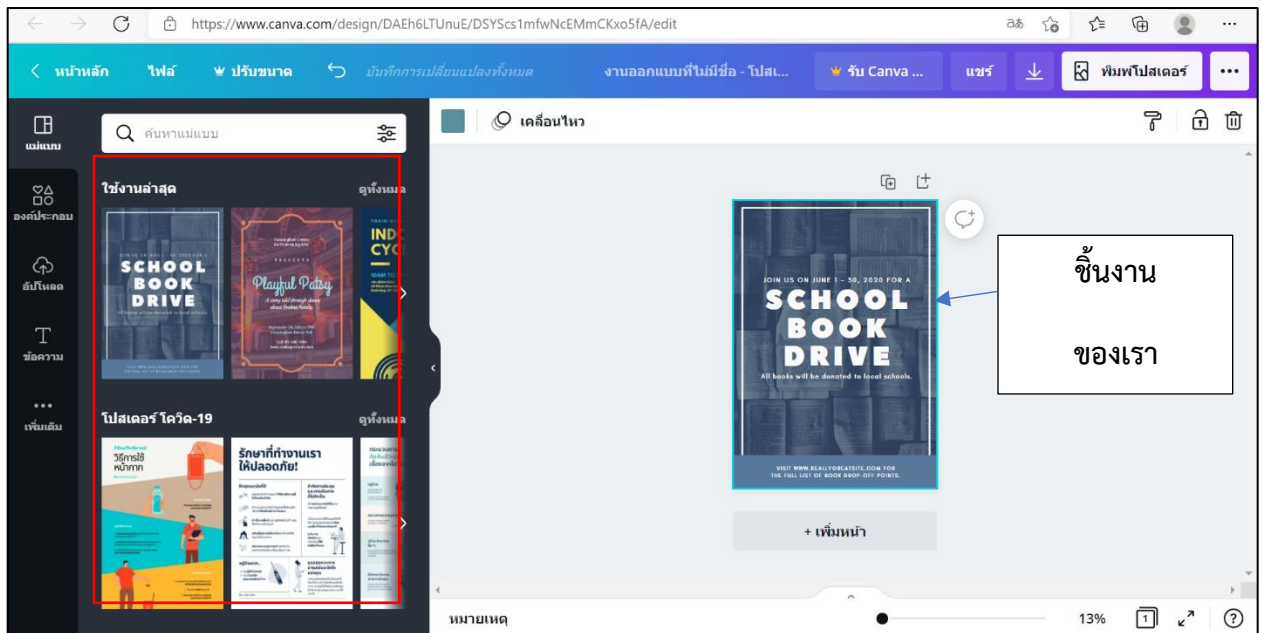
https://www.canva.com/design/DAEh6LTUnuE/DSYScs1mfwNcEMmCKxo5fA/edit

< หน้าหลัก ไฟล์ ปรับขนาด บันทึกการเปลี่ยนแปลงทั้งหมด งานออกแบบที่ไม่มีชื่อ - โปสเ... รับ Canva ... แชร์ พิมพ์โปสเตอร์ •••

แม่แบบ
องค์ประกอบ
อัปโหลด
ข้อความ
เพิ่มเติม

ค้นหาแม่แบบ

ใช้งานล่าสุด ดูทั้งหมด

SCHOOL BOOK DRIVE

Playful Patsy

INDI CYC

โปสเตอร์ โควิด-19 ดูทั้งหมด

วิธีการใช้หน้ากาก

รักษาที่ทำงานเราให้ปลอดภัย!

เคลื่อนไหว

JOIN US ON JUNE 1 - 30, 2020 FOR A
SCHOOL BOOK DRIVE
All books will be donated to local schools.
VISIT WWW.REALLYGREATSITE.COM FOR THE FULL LIST OF BOOK DROP-OFF POINTS.

ชิ้นงาน

ของเรา

+ เพิ่มหน้า

หมายเหตุ 13%